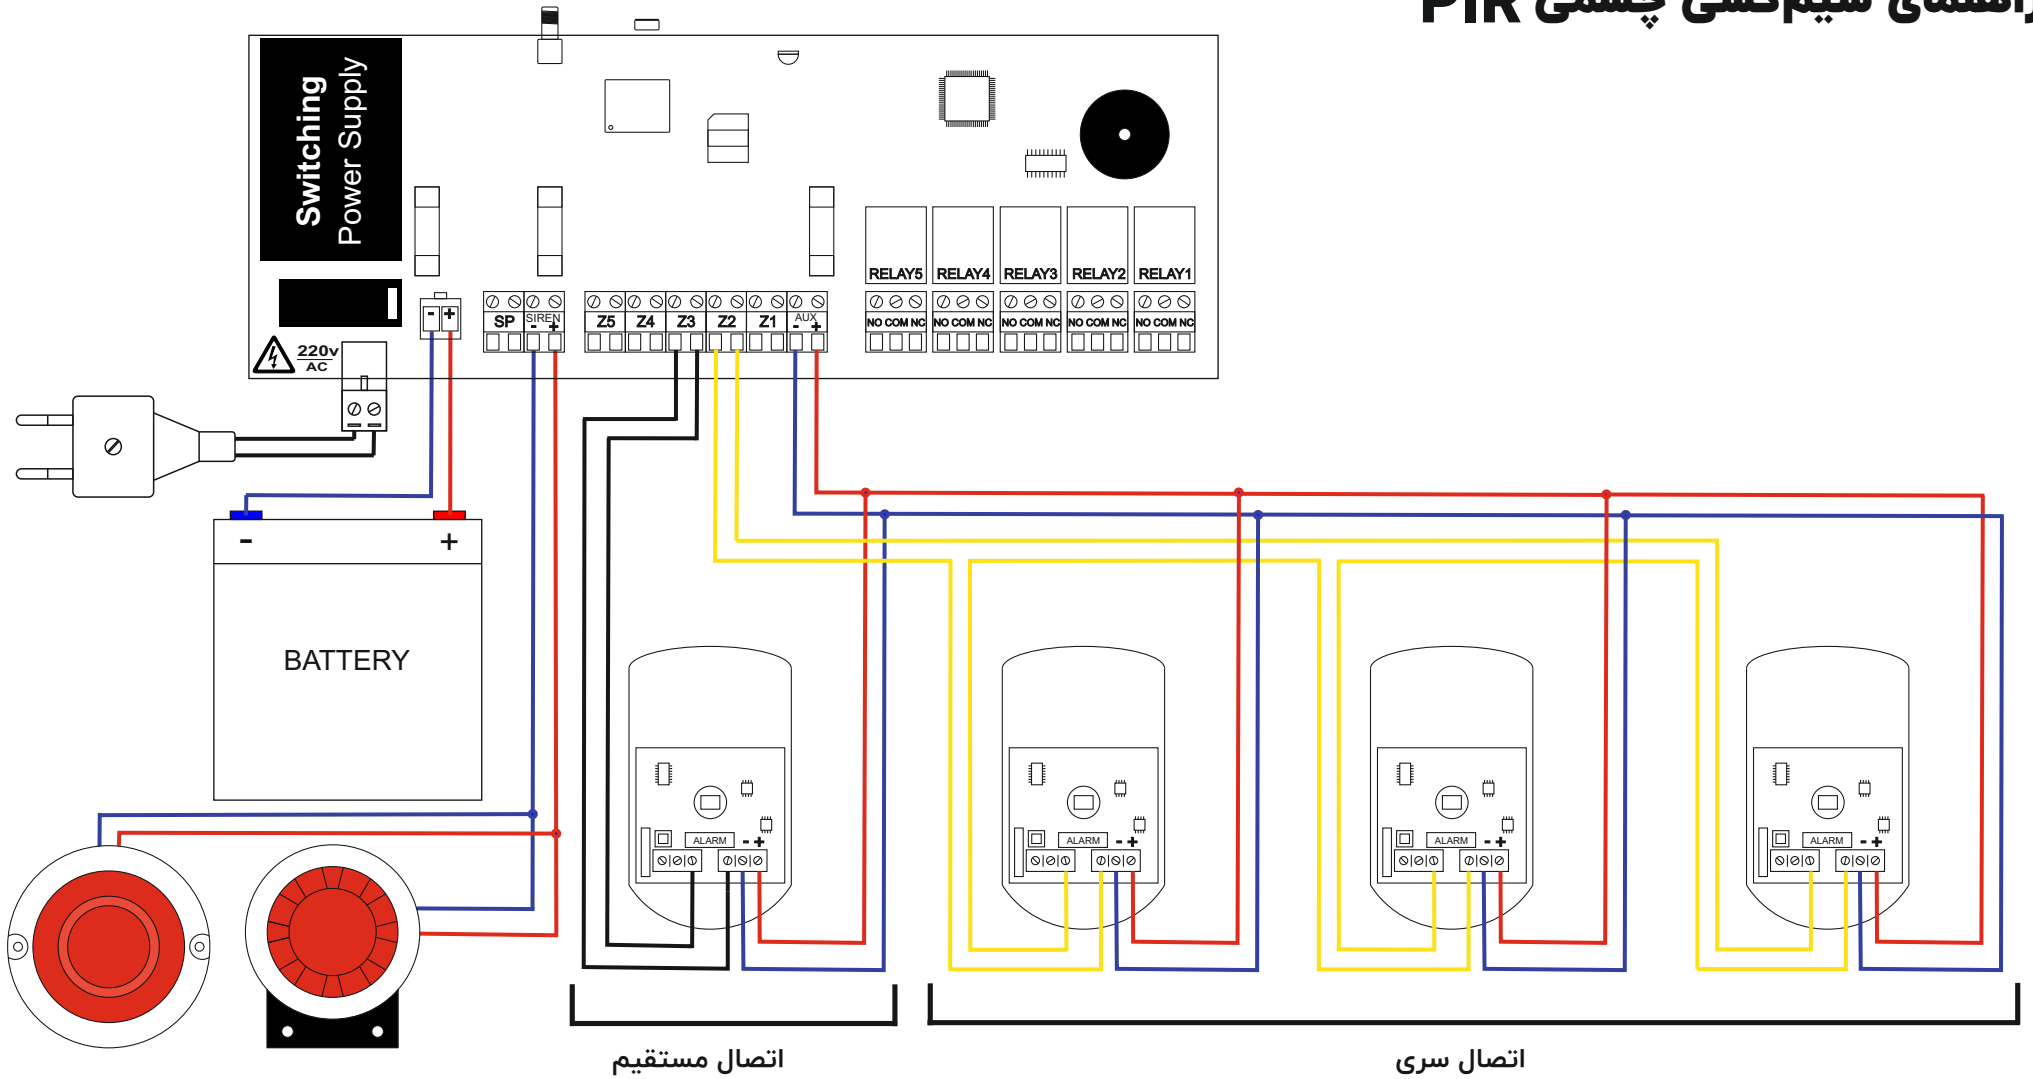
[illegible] سیم‌کشی چشمی PIR

Switching Power Supply

220v AC

SP SIREN - + Z5 Z4 Z3 Z2 Z1 AUX - +

RELAY5 RELAY4 RELAY3 RELAY2 RELAY1

NO COM NC NO COM NC NO COM NC NO COM NC NO COM NC

- +

BATTERY

ALARM - +

ALARM - +

ALARM - +

ALARM - +

اتصال مستقیم

اتصال سری